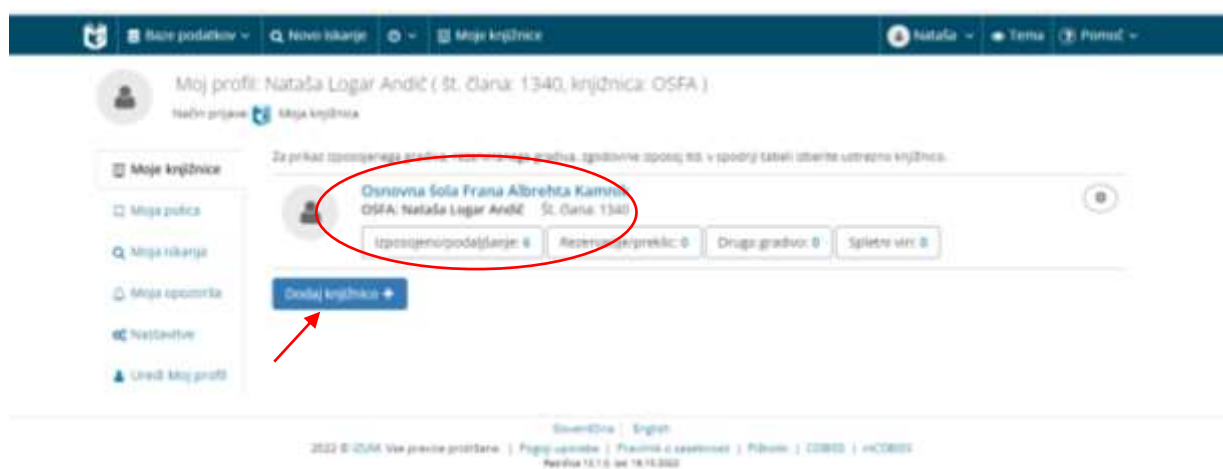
Baze podatkov ∨ | Novo iskanje | ⚙ ∨ | Moje knjižnice | Nataša ∨ | Tema | Pomoč ∨

Moj profil: Nataša Logar Andič ( št. člana: 1340, knjižnica: OSFA )
Način prijave Moja knjižnica

Moje knjižnice
Moja polica
Moja iskanja
Moja opozorila
Nastavitve
Uredi Moj profil

Za prikaz izposojenega gradiva, rezerviranega gradiva, zgodovine izposoj itd. v spodnji tabeli izberite ustrezno knjižnico.

Osnovna šola Frana Albrehta Kamnik
OSFA: Nataša Logar Andič   Št. člana: 1340
Izposojeno/podaljšanje: 6 | Rezervacija/preklic: 0 | Drugo gradivo: 0 | Spletni viri: 0

Dodaj knjižnico +

Slovenščina | English
2022 © IZUM. Vse pravice pridržane. | Pogoji uporabe | Pravilnik o zasebnosti | Piškotki | COBISS | mCOBISS
Različica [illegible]